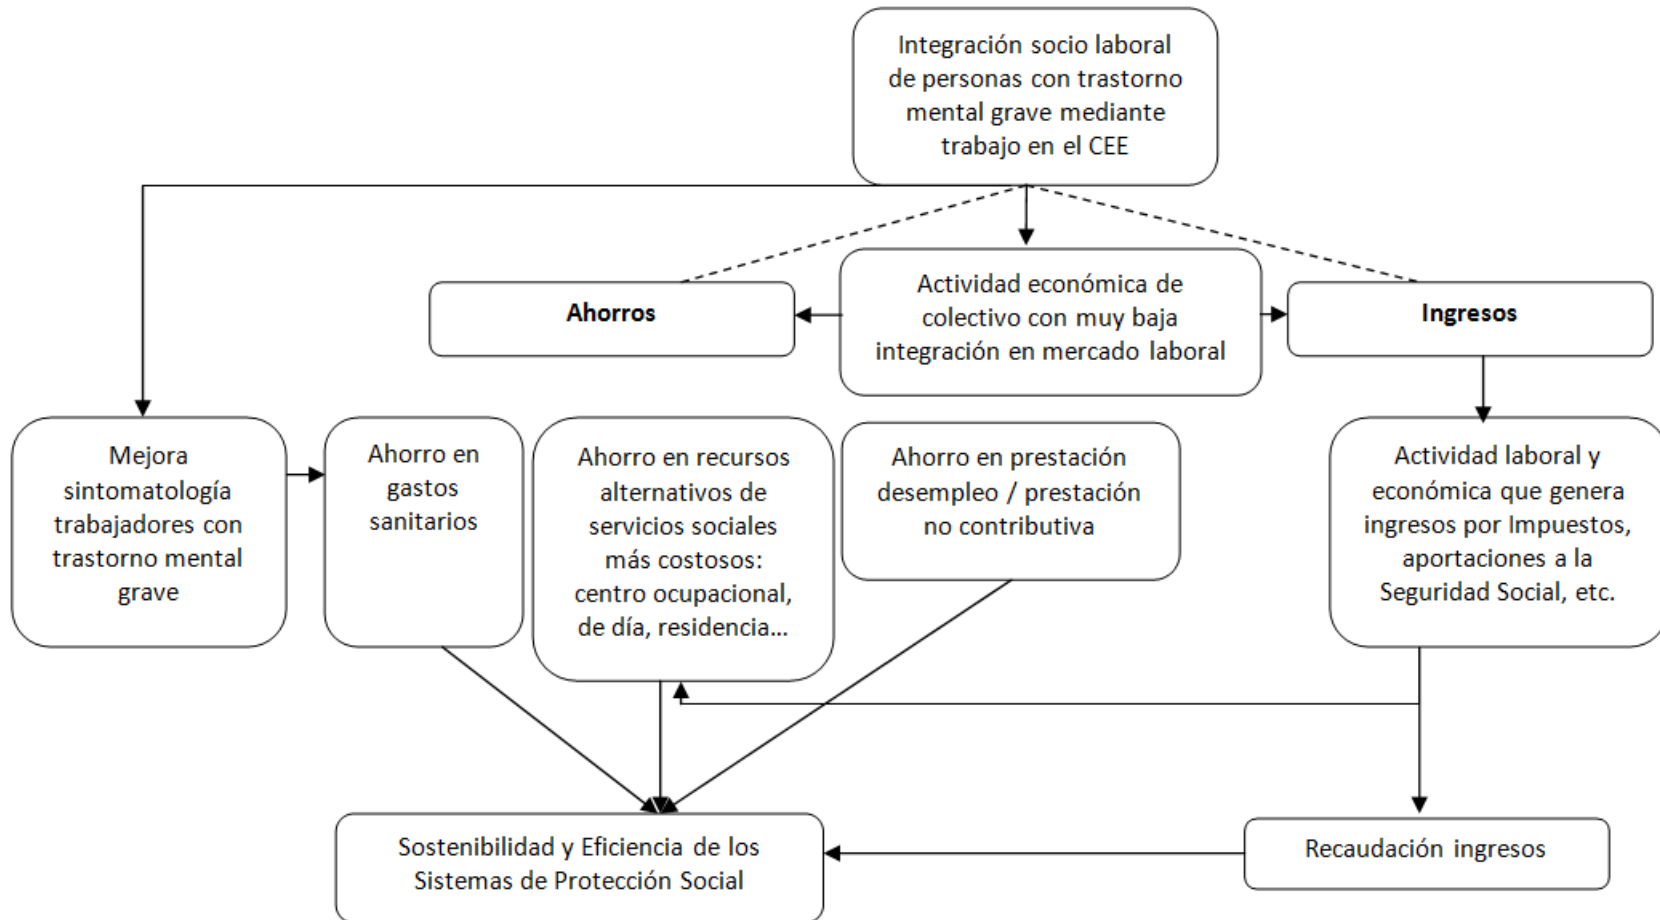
Integración socio laboral de personas con trastorno mental grave mediante trabajo en el CEE

Ahorros

Actividad económica de colectivo con muy baja integración en mercado laboral

Ingresos

Mejora sintomatología trabajadores con trastorno mental grave

Ahorro en gastos sanitarios

Ahorro en recursos alternativos de servicios sociales más costosos: centro ocupacional, de día, residencia...

Ahorro en prestación desempleo / prestación no contributiva

Actividad laboral y económica que genera ingresos por Impuestos, aportaciones a la Seguridad Social, etc.

Sostenibilidad y Eficiencia de los Sistemas de Protección Social

Recaudación ingresos